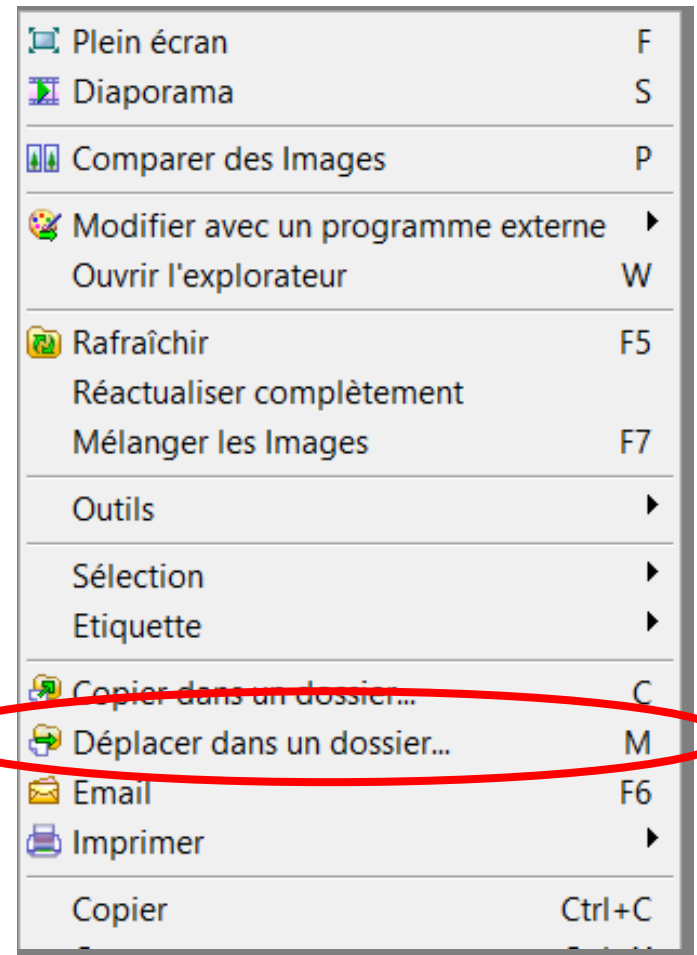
Plein écran F
Diaporama S

Comparer des Images P

Modifier avec un programme externe
Ouvrir l'explorateur W

Rafraîchir F5
Réactualiser complètement
Mélanger les Images F7

Outils

Sélection
Etiquette

Copier dans un dossier... C
Déplacer dans un dossier... M
Email F6
Imprimer

Copier Ctrl+C
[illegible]